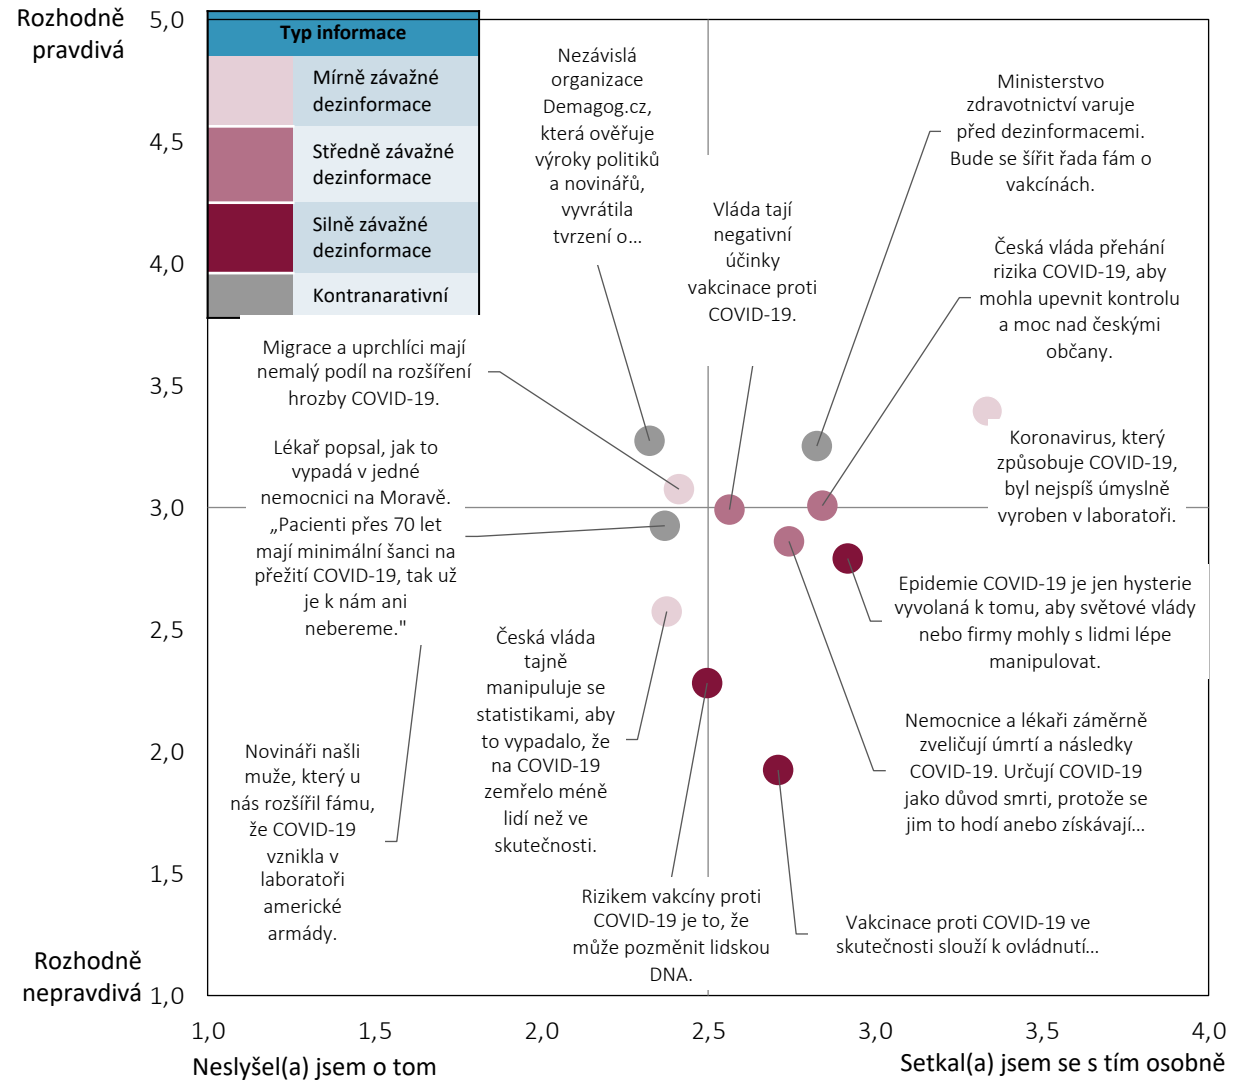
Rozhodně pravdivá

5,0

4,5

4,0

3,5

3,0

2,5

2,0

1,5

Rozhodně nepravdivá 1,0

| Typ informace | |
|---|---|
| | Mírně závažné dezinformace |
| | Středně závažné dezinformace |
| | Silně závažné dezinformace |
| | Kontranarativní |

Nezávislá organizace Demagog.cz, která ověřuje výroky politiků a novinářů, vyvrátila tvrzení o...

Vláda tají negativní účinky vakcinace proti COVID-19.

Ministerstvo zdravotnictví varuje před dezinformacemi. Bude se šířit řada fám o vakcínách.

Česká vláda přehání rizika COVID-19, aby mohla upevnit kontrolu a moc nad českými občany.

Migrace a uprchlíci mají nemalý podíl na rozšíření hrozby COVID-19.

Koronavirus, který způsobuje COVID-19, byl nejspíš úmyslně vyroben v laboratoři.

Lékař popsal, jak to vypadá v jedné nemocnici na Moravě. „Pacienti přes 70 let mají minimální šanci na přežití COVID-19, tak už je k nám ani nebereme."

Epidemie COVID-19 je jen hysterie vyvolaná k tomu, aby světové vlády nebo firmy mohly s lidmi lépe manipulovat.

Česká vláda tajně manipuluje se statistikami, aby to vypadalo, že na COVID-19 zemřelo méně lidí než ve skutečnosti.

Nemocnice a lékaři záměrně zveličují úmrtí a následky COVID-19. Určují COVID-19 jako důvod smrti, protože se jim to hodí anebo získávají...

Novináři našli muže, který u nás rozšířil fámu, že COVID-19 vznikla v laboratoři americké armády.

Rizikem vakcíny proti COVID-19 je to, že může pozměnit lidskou DNA.

Vakcinace proti COVID-19 ve skutečnosti slouží k ovládnutí...

1,0 1,5 2,0 2,5 3,0 3,5 4,0

Neslyšel(a) jsem o tom

Setkal(a) jsem se s tím osobně